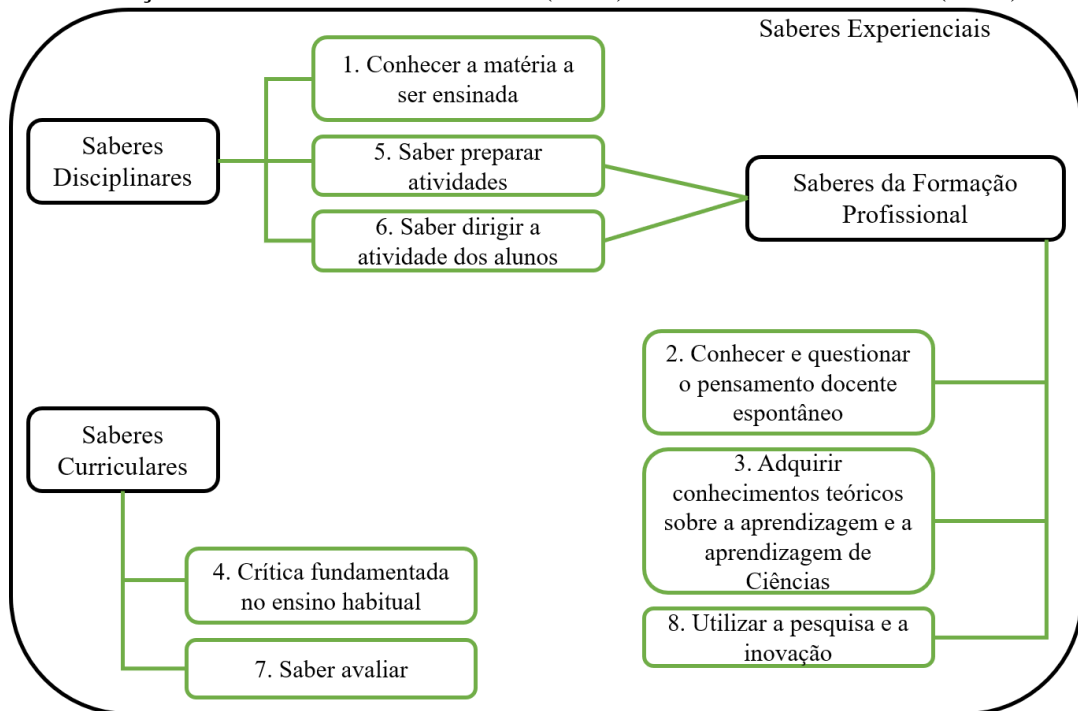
Saberes Experienciais

1. Conhecer a matéria a ser ensinada

Saberes Disciplinares

5. Saber preparar atividades

6. Saber dirigir a atividade dos alunos

Saberes da Formação Profissional

2. Conhecer e questionar o pensamento docente espontâneo

Saberes Curriculares

3. Adquirir conhecimentos teóricos sobre a aprendizagem e a aprendizagem de Ciências

4. Crítica fundamentada no ensino habitual

8. Utilizar a pesquisa e a inovação

7. Saber avaliar